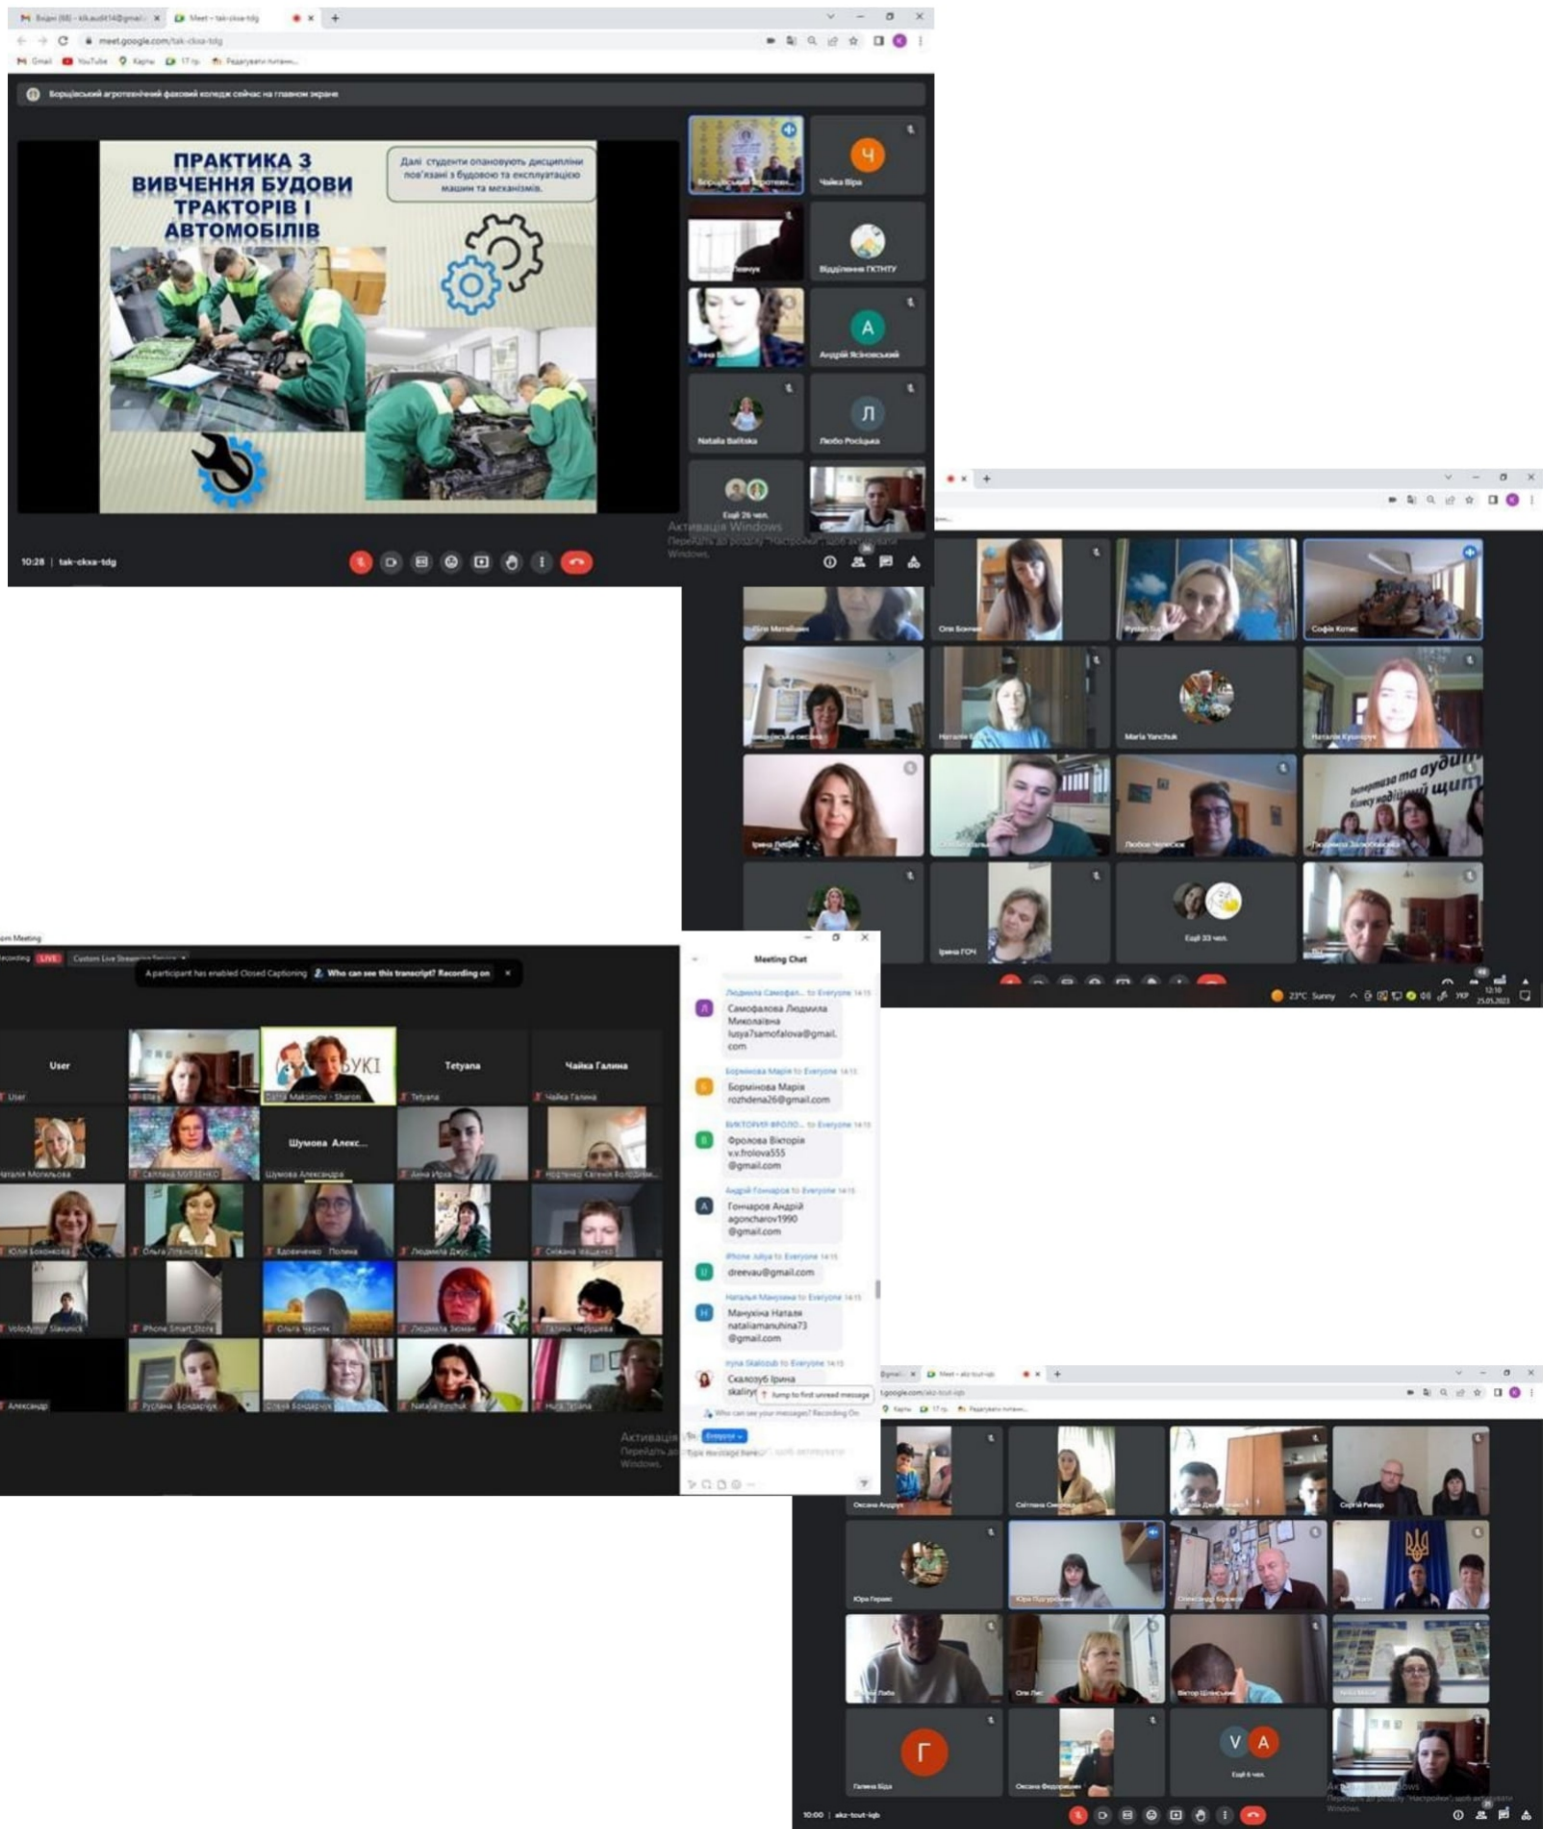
Вхідні (68) - klkaudit14@gmail.c
Meet - tak-ckxa-tdg
meet.google.com/tak-ckxa-tdg
Gmail YouTube Карты 17 гр. Редагувати питання

Борщівський агротехнічний фаховий коледж сейчас на главном экране

ПРАКТИКА З ВИВЧЕННЯ БУДОВИ ТРАКТОРІВ І АВТОМОБІЛІВ

Далі студенти опановують дисципліни пов'язані з будовою та експлуатацією машин та механізмів.

Чайка Віра
Відділення ПСТНТУ
Андрій Ясіновський
Natalia Balitska
Любо Росіцька
Ще 26 чел.

Активація Windows
Перейдіть до розділу "Настройки", щоб активувати Windows.

10:28 | tak-ckxa-tdg

Оля Боєчко
Софія Котис
Maria Yanchuk
Наталія Кузнєцова
Ірина Лесик
Любов Чепеско
Ірина ГОЧ
Ещё 33 чел.

23°C Sunny УКР 12:10 25.05.2023

Zoom Meeting
Recording LIVE Custom Live Streaming Service
A participant has enabled Closed Captioning Who can see this transcript? Recording on

User
Tetyana
Чайка Галина
Шумова Алекс...
Шумова Александра
Наталія Могильова
Світлана МУЗЕНКО
Анна Ірха
Юлія Боконкова
Ольга Літинська
Кравченко Поліна
Людмила Джус
Сніжана Міщенко
Volodymyr Slavunick
iPhone Smart_Store
Ольга Чорнік
Людмила Зюзюн
Галина Черушова
Александр
Руслана Бондарчук
Олена Бондарчук
Natalia Yeshuk
Hura Tetiana

Meeting Chat
Людмила Самофал... to Everyone 14:15
Самофалова Людмила Миколаївна lusya7samofalova@gmail.com
Бормінова Марія to Everyone 14:15
Бормінова Марія rozhdena26@gmail.com
ВІКТОРІЯ ФРОЛО... to Everyone 14:15
Фролова Вікторія v.v.frolova555@gmail.com
Андрій Гончаров to Everyone 14:15
Гончаров Андрій agoncharov1990@gmail.com
iPhone Ulya to Everyone 14:15
dreevau@gmail.com
Наталья Манухина to Everyone 14:15
Манухіна Наталя nataliamanuhina73@gmail.com
Iryna Skalozub to Everyone 14:15
Скалозуб Ірина skaliry
Jump to find unread message
Who can see your messages? Recording On
To: Everyone
Type message here...

Активація Windows
Перейдіть до розділу "Настройки", щоб активувати Windows.

Meet - akz-tout-iqb
meet.google.com/akz-tout-iqb
Оксана Андрух
Світлана Самойлюк
Сергій Римар
Юра Гераніс
Юрій Підгурський
Олександр Бережний
Оля Лис
Віктор Шевчишин
Галина Біда
Оксана Федорович
Ещё 6 чел.
10:00 | akz-tout-iqb